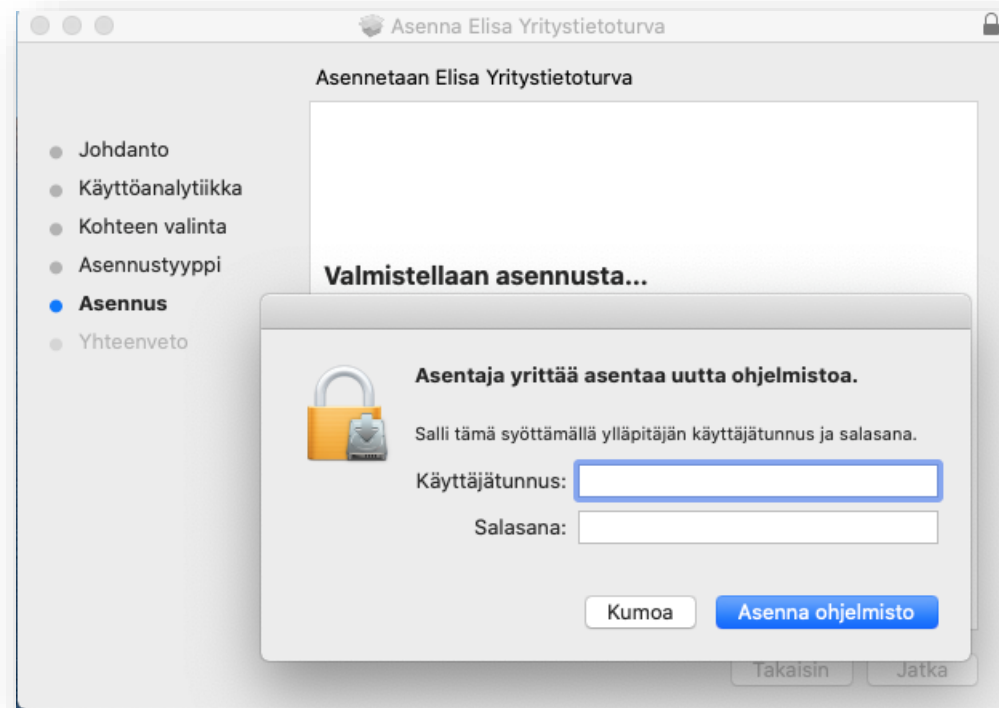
Asenna Elisa Yritystietoturva

Asennetaan Elisa Yritystietoturva

Johdanto
Käyttöanalytiikka
Kohteen valinta
Asennustyyppi
Asennus
Yhteenveto

Valmistellaan asennusta...

Asentaja yrittää asentaa uutta ohjelmistoa.

Salli tämä syöttämällä ylläpitäjän käyttäjätunnus ja salasana.

Käyttäjätunnus:
Salasana:

Kumoa
Asenna ohjelmisto

Takaisin
Jatka